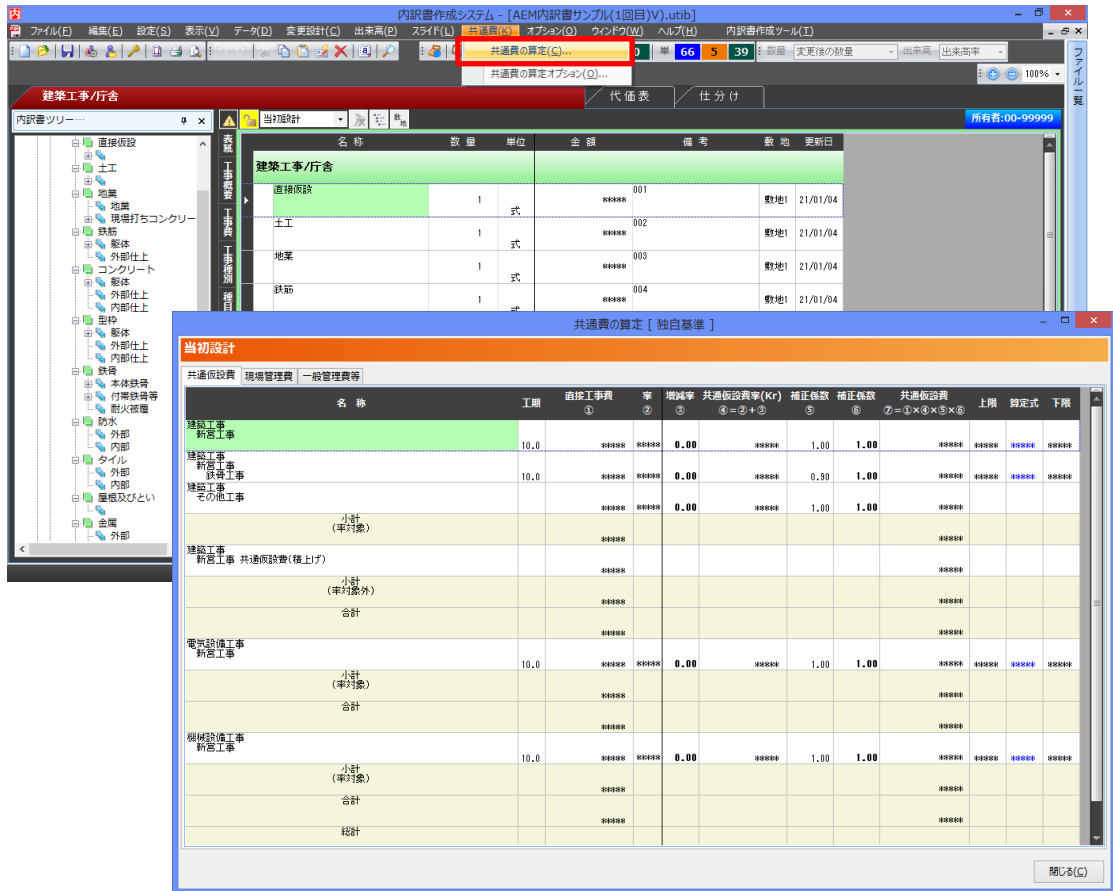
内訳書作成システム - [AEM内訳書サンプル(1回目)V).utib]

ファイル(F) 編集(E) 設定(S) 表示(V) データ(D) 変更設計(C) 出来高(P) スライド(L) 共通費(K) オプション(O) ウィンドウ(W) ヘルプ(H) 内訳書作成ツール(T)

共通費の算定(C)...
共通費の算定オプション(O)...

0 単 66 5 39 数量 変更後の数量 出来高 出来高率

100%

ファイル一覧

建築工事/庁舎 代価表 仕分け

内訳書ツリー…

直接仮設
土工
地業
地業
現場打ちコンクリー
鉄筋
躯体
外部仕上
コンクリート
躯体
外部仕上
内部仕上
型枠
躯体
外部仕上
内部仕上
鉄骨
本体鉄骨
付帯鉄骨等
耐火被覆
防水
外部
内部
タイル
外部
内部
屋根及びとい
金属
外部

表紙 工事概要 工事費 工事種別 種目

当初設計

所有者:00-99999

| 名称 | 数量 | 単位 | 金額 | 備考 | 敷地 | 更新日 |
|---|---|---|---|---|---|---|
| 建築工事/庁舎 | | | | | | |
| 直接仮設 | 1 | 式 | ***** | 001 | 敷地1 | 21/01/04 |
| 土工 | 1 | 式 | ***** | 002 | 敷地1 | 21/01/04 |
| 地業 | 1 | 式 | ***** | 003 | 敷地1 | 21/01/04 |
| 鉄筋 | 1 | 式 | ***** | 004 | 敷地1 | 21/01/04 |

共通費の算定 [ 独自基準 ]

当初設計

共通仮設費 現場管理費 一般管理費等

| 名称 | 工期 | 直接工事費 ① | 率 ② | 増減率 ③ | 共通仮設費率(Kr) ④=②+③ | 補正係数 ⑤ | 補正係数 ⑥ | 共通仮設費 ⑦=①×④×⑤×⑥ | 上限 | 算定式 | 下限 |
|---|---|---|---|---|---|---|---|---|---|---|---|
| 建築工事 新営工事 | 10.0 | ***** | ***** | 0.00 | ***** | 1.00 | 1.00 | ***** | ***** | ***** | ***** |
| 建築工事 新営工事 鉄骨工事 | 10.0 | ***** | ***** | 0.00 | ***** | 0.90 | 1.00 | ***** | ***** | ***** | ***** |
| 建築工事 その他工事 | | ***** | ***** | 0.00 | ***** | 1.00 | 1.00 | ***** | | | |
| 小計 (率対象) | | ***** | | | | | | ***** | | | |
| 建築工事 新営工事 共通仮設費(積上げ) | | ***** | | | | | | ***** | | | |
| 小計 (率対象外) | | ***** | | | | | | ***** | | | |
| 合計 | | ***** | | | | | | ***** | | | |
| 電気設備工事 新営工事 | 10.0 | ***** | ***** | 0.00 | ***** | 1.00 | 1.00 | ***** | ***** | ***** | ***** |
| 小計 (率対象) | | ***** | | | | | | ***** | | | |
| 合計 | | ***** | | | | | | ***** | | | |
| 機械設備工事 新営工事 | 10.0 | ***** | ***** | 0.00 | ***** | 1.00 | 1.00 | ***** | ***** | ***** | ***** |
| 小計 (率対象) | | ***** | | | | | | ***** | | | |
| 合計 | | ***** | | | | | | ***** | | | |
| 総計 | | | | | | | | | | | |

閉じる(C)